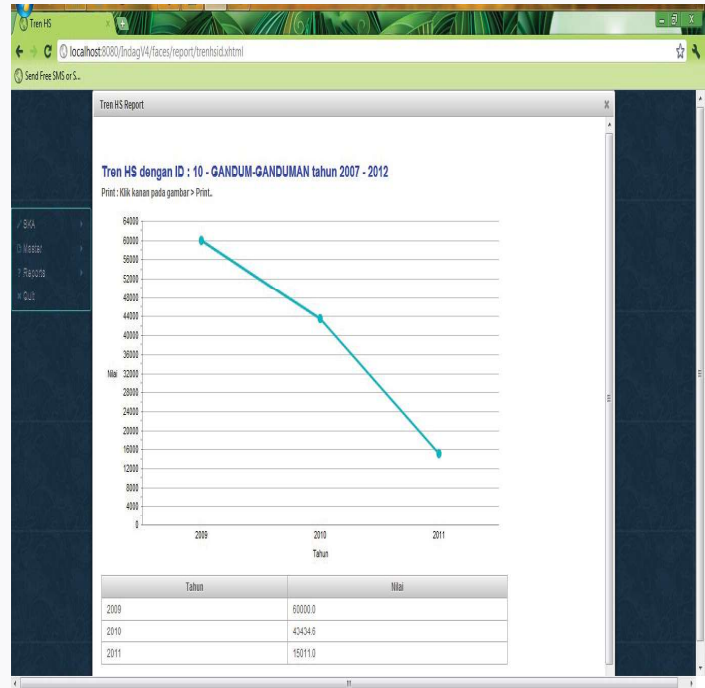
Tren HS

localhost:8080/IndagV4/faces/report/trenhsid.xhtml

Send Free SMS or S...

Tren HS Report

Tren HS dengan ID : 10 - GANDUM-GANDUMAN tahun 2007 - 2012

Print : Klik kanan pada gambar > Print..

SKA
Master
Reports
Quit

64000
60000
56000
52000
48000
44000
40000
36000
32000
28000
24000
20000
16000
12000
8000
4000
0

Nilai

2009
2010
2011

Tahun

| Tahun | Nilai |
|---|---|
| 2009 | 60000.0 |
| 2010 | 43434.6 |
| 2011 | 15011.0 |